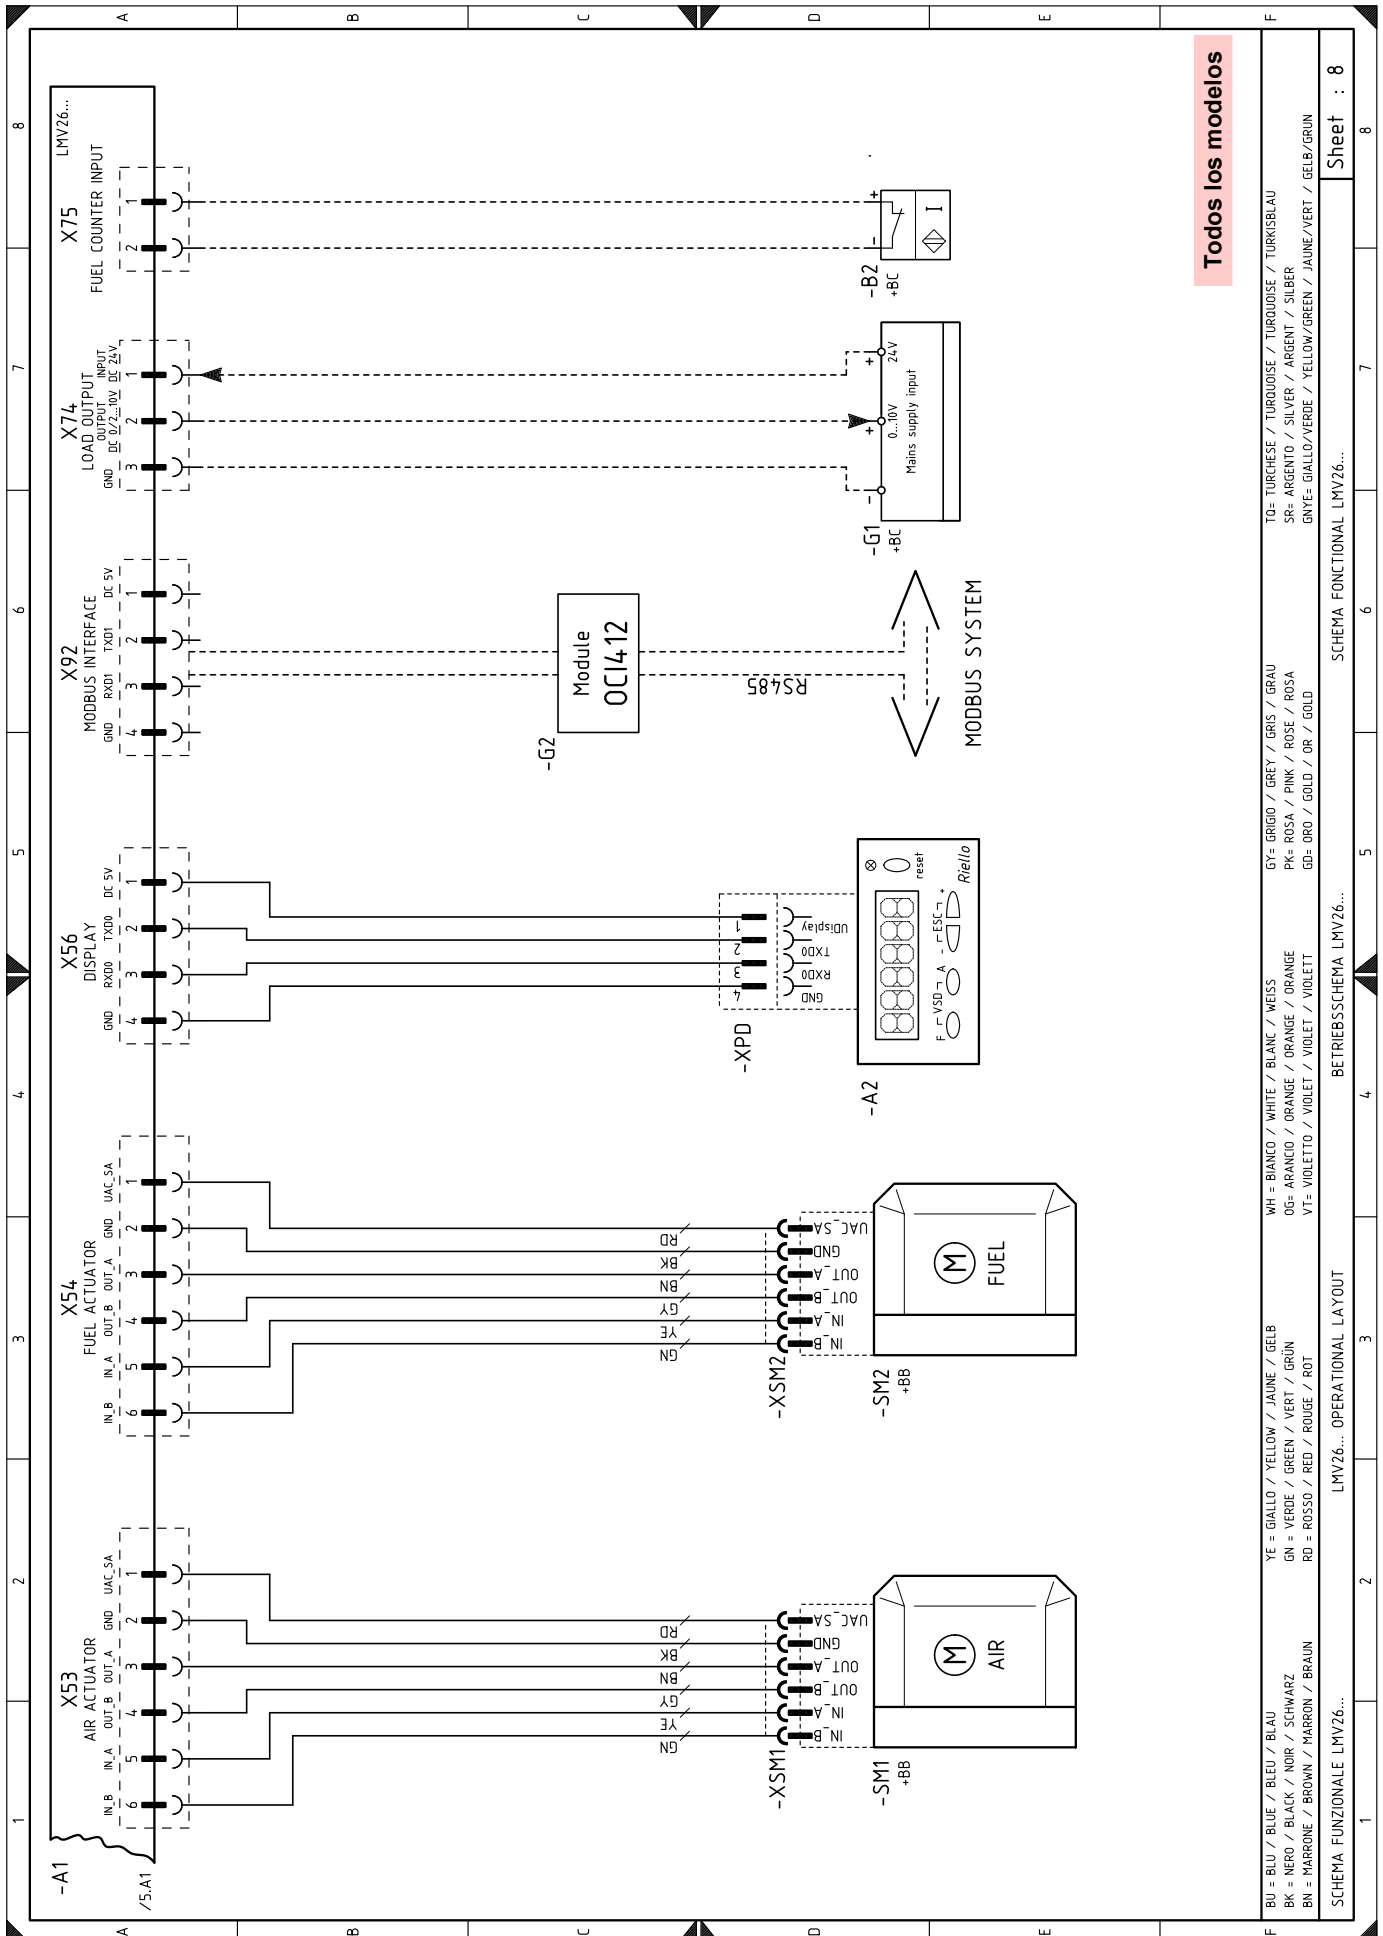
Todos los modelos

Sheet : 8

LMV26...

X75
FUEL COUNTER INPUT
1
2

X74
LOAD OUTPUT
INPUT DC 24V
OUTPUT DC 0/2...10V
GND
1
2
3

X92
MODBUS INTERFACE
DC 5V
TXD1
RXD1
GND
1
2
3
4

X56
DISPLAY
DC 5V
TXD0
RXD0
GND
1
2
3
4

X54
FUEL ACTUATOR
UAC_SA
GND
OUT_A
OUT_B
IN_A
IN_B
1
2
3
4
5
6

X53
AIR ACTUATOR
UAC_SA
GND
OUT_A
OUT_B
IN_A
IN_B
1
2
3
4
5
6

-A1
/5.A1

-B2
+BC
+
-
I

-G1
+BC
24V
0...10V
Mains supply input
+
+
-

Module
OCI412
-G2
RS485
MODBUS SYSTEM

-XPD
1
2
3
4
UDisplay
TXD0
RXD0
GND
-A2
F VSD A ESC reset
Riello

-XSM2
RD
BK
BN
GY
YE
GN
UAC_SA
GND
OUT_A
OUT_B
IN_A
IN_B
FUEL
M
-SM2
+BB

-XSM1
RD
BK
BN
GY
YE
GN
UAC_SA
GND
OUT_A
OUT_B
IN_A
IN_B
AIR
M
-SM1
+BB

BU = BLU / BLUE / BLEU / BLAU
BK = NERO / BLACK / NOIR / SCHWARZ
BN = MARRONE / BROWN / MARRON / BRAUN
YE = GIALLO / YELLOW / JAUNE / GELB
GN = VERDE / GREEN / VERT / GRÜN
RD = ROSSO / RED / ROUGE / ROT
WH = BIANCO / WHITE / BLANC / WEISS
OG= ARANCIO / ORANGE / ORANGE / ORANGE
VT= VIOLETTO / VIOLET / VIOLET / VIOLETT
GY= GRIGIO / GREY / GRIS / GRAU
PK= ROSA / PINK / ROSE / ROSA
GD= ORO / GOLD / OR / GOLD
TQ= TURCHESE / TURQUOISE / TURQUOISE / TURKISBLAU
SR= ARGENTO / SILVER / ARGENT / SILBER
GNYE= GIALLO/VERDE / YELLOW/GREEN / JAUNE/VERT / GELB/GRUN

SCHEMA FUNZIONALE LMV26...
LMV26... OPERATIONAL LAYOUT
BETRIEBSSCHEMA LMV26...
SCHEMA FONCTIONAL LMV26...

A B C D E F
1 2 3 4 5 6 7 8